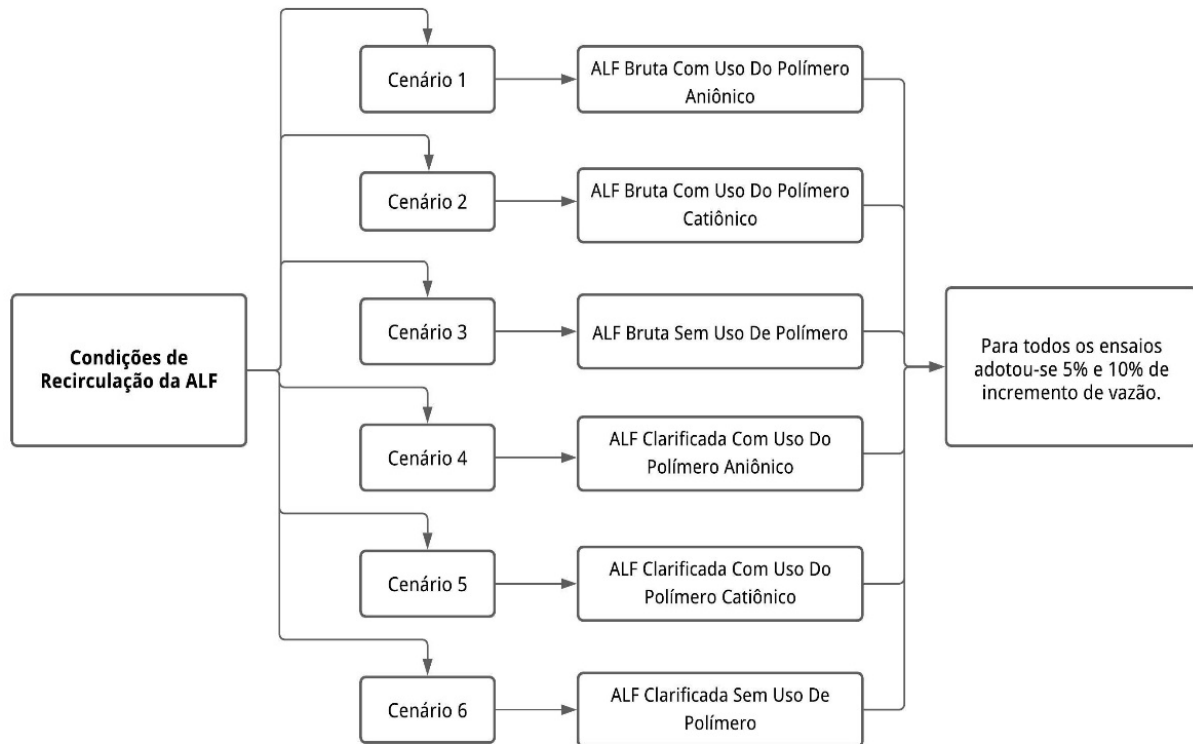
Condições de Recirculação da ALF

Cenário 1

ALF Bruta Com Uso Do Polímero Aniônico

Cenário 2

ALF Bruta Com Uso Do Polímero Catiônico

Cenário 3

ALF Bruta Sem Uso De Polímero

Cenário 4

ALF Clarificada Com Uso Do Polímero Aniônico

Cenário 5

ALF Clarificada Com Uso Do Polímero Catiônico

Cenário 6

ALF Clarificada Sem Uso De Polímero

Para todos os ensaios adotou-se 5% e 10% de incremento de vazão.